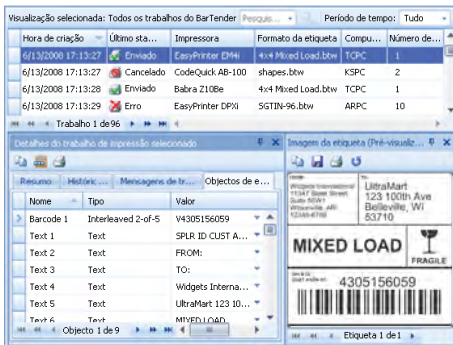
Visualização selecionada: Todos os trabalhos do BarTender Pesquis... Período de tempo: Tudo

| Hora de criação | Último sta... | Impressora | Formato da etiqueta | Compu... | Número de... |
|---|---|---|---|---|---|
| 6/13/2008 17:13:27 | Enviado | EasyPrinter EM4i | 4x4 Mixed Load.btw | TCPC | 1 |
| 6/13/2008 17:13:27 | Cancelado | CodeQuick AB-100 | shapes.btw | KSPC | 2 |
| 6/13/2008 17:13:28 | Enviado | Babra Z10Be | 4x4 Mixed Load.btw | TCPC | 1 |
| 6/13/2008 17:13:29 | Erro | EasyPrinter DPXi | SGTIN-96.btw | ARPC | 10 |

Trabalho 1 de 96

Detalhes do trabalho de impressão selecionado

Resumo | Históric... | Mensagens de tr... | Objectos de e...

| Nome | Tipo | Valor |
|---|---|---|
| Barcode 1 | Interleaved 2-of-5 | V4305156059 |
| Text 1 | Text | SPLR ID CUST A... |
| Text 2 | Text | FROM: |
| Text 3 | Text | TO: |
| Text 4 | Text | Widgets Interna... |
| Text 5 | Text | UltraMart 123 10... |
| Text 6 | Text | MIXED LOAD |

Objecto 1 de 9

Imagem da etiqueta (Pré-visualiz...

UltraMart
123 100th Ave
Belleville, WI
53710

MIXED LOAD

FRAGILE

4305156059

Etiqueta 1 de 1